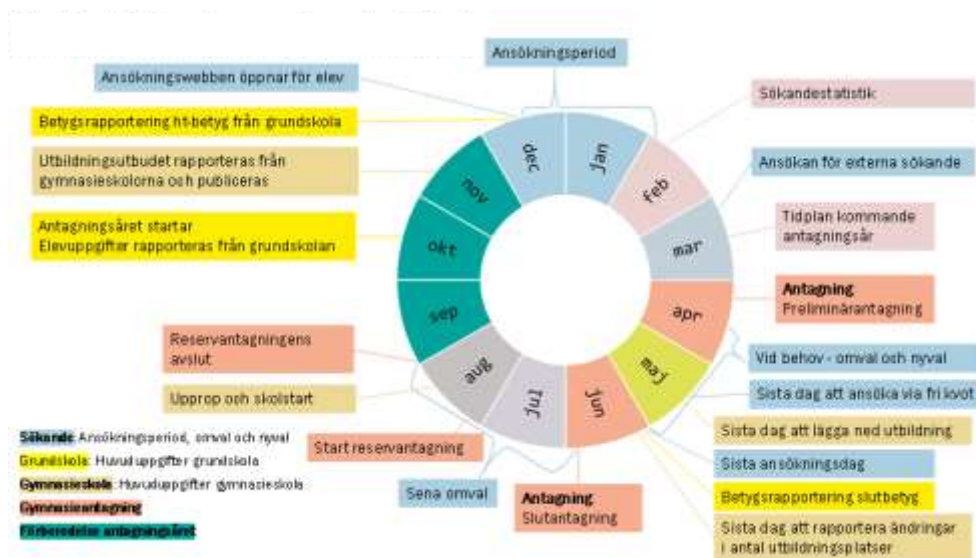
Ansökningsperiod

Ansökningswebben öppnar för elev

Betygsrapportering ht-betyg från grundskola

Utbildningsutbudet rapporteras från gymnasieskolorna och publiceras

Antagningsåret startar
Elevuppgifter rapporteras från grundskolan

Reservantagningens avslut

Upprop och skolstart

Start reservantagning

Sena omval

Antagning
Slutantagning

Sökandestatistik

Ansökan för externa sökande

Tidplan kommande antagningsår

Antagning
Preliminärantagning

Vid behov - omval och nyval

Sista dag att ansöka via fri kvot

Sista dag att lägga ned utbildning

Sista ansökningsdag

Betygsrapportering slutbetyg

Sista dag att rapportera ändringar i antal utbildningsplatser

dec
jan
feb
mar
apr
maj
jun
jul
aug
sep
okt
nov

Sökande: Ansökningsperiod, omval och nyval
Grundskola: Huvuduppgifter grundskola
Gymnasieskola: Huvuduppgifter gymnasieskola
Gymnasieantagning
Förberedelser antagningsåret